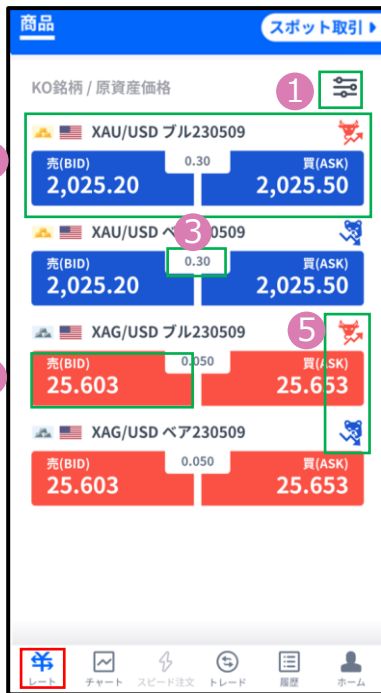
商品

スポット取引 ▶

KO銘柄 / 原資産価格

1

XAU/USD ブル230509

売(BID)
2,025.20

0.30

買(ASK)
2,025.50

XAU/USD ベ 3 0509

売(BID)
2,025.20

0.30

買(ASK)
2,025.50

XAG/USD ブル230509

5

売(BID)
25.603

0.050

買(ASK)
25.653

XAG/USD ベア230509

売(BID)
25.603

0.050

買(ASK)
25.653

レート　チャート　スピード注文　トレード　履歴　ホーム